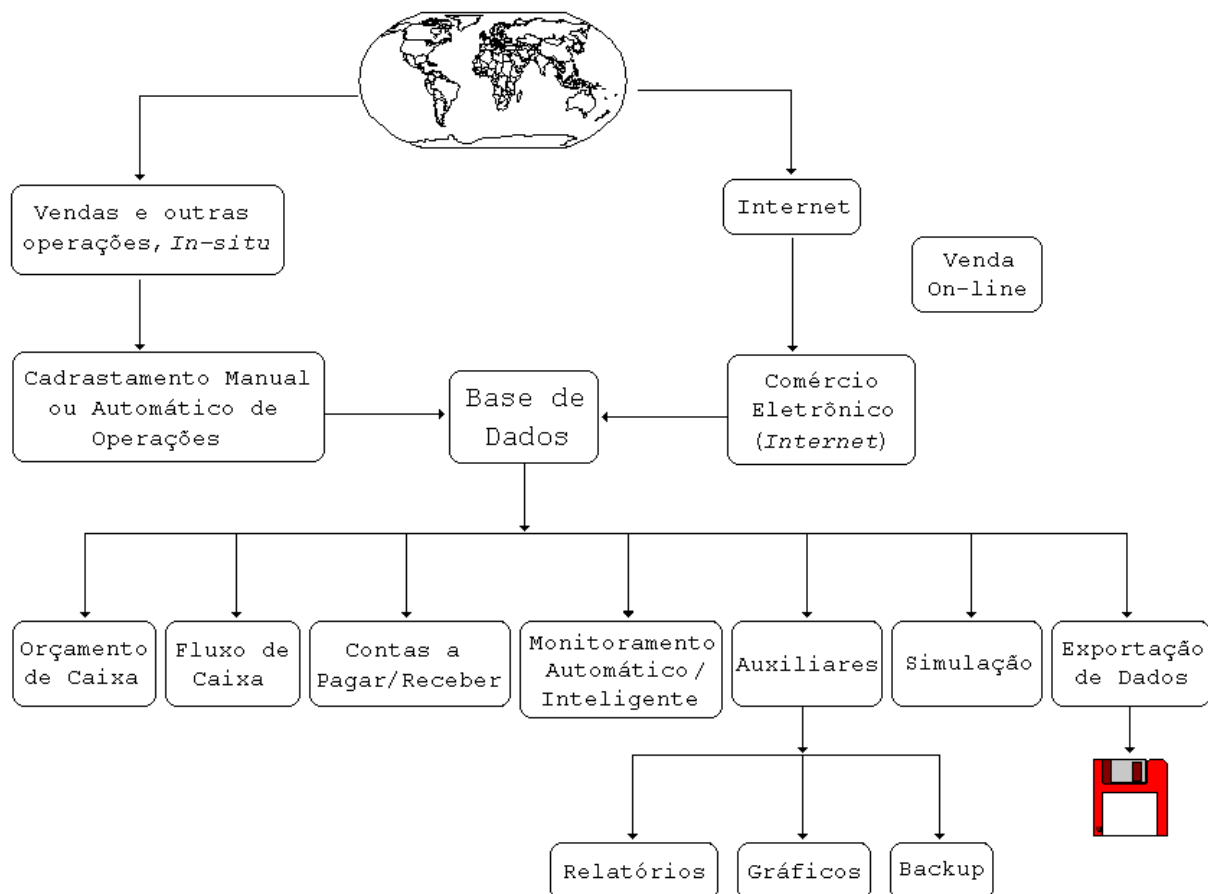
Vendas e outras operações, *In-situ*

Internet

Venda On-line

Cadrastamento Manual ou Automático de Operações

Base de Dados

Comércio Eletrônico (*Internet*)

Orçamento de Caixa

Fluxo de Caixa

Contas a Pagar/Receber

Monitoramento Automático/ Inteligente

Auxiliares

Simulação

Exportação de Dados

Relatórios

Gráficos

Backup